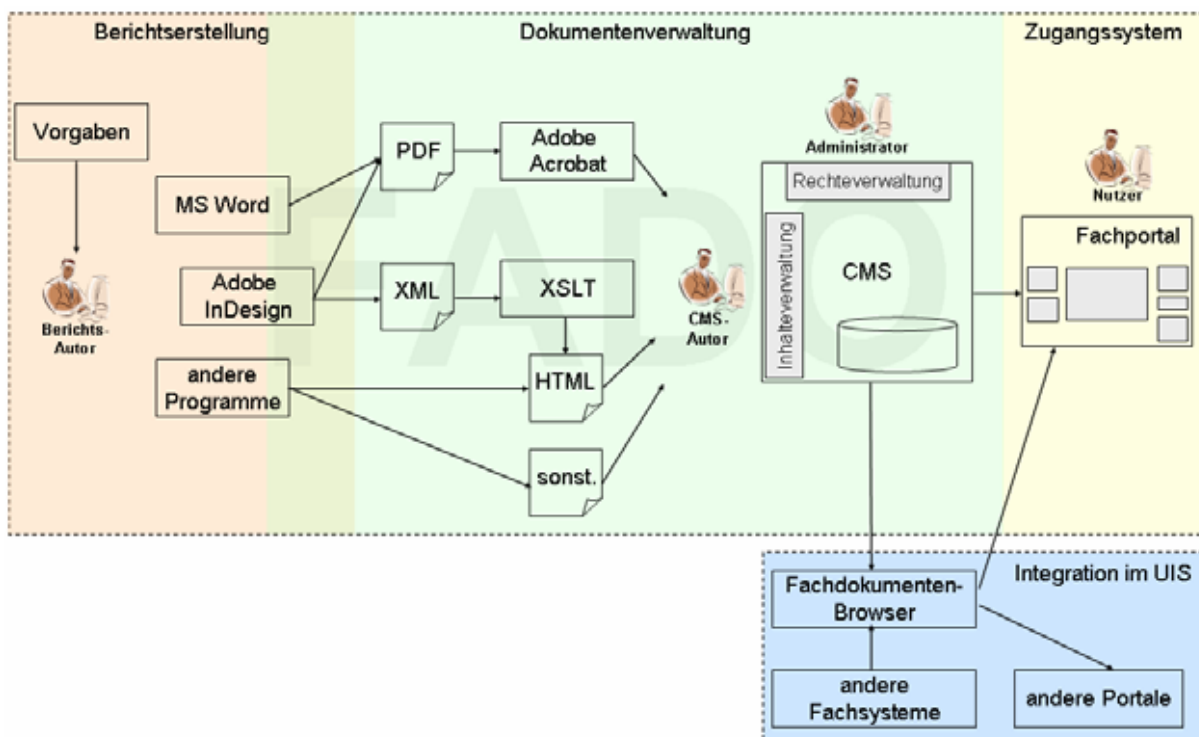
Berichtserstellung

Dokumentenverwaltung

Zugangssystem

Vorgaben

Berichts-Autor

MS Word

Adobe InDesign

andere Programme

PDF

Adobe Acrobat

XML

XSLT

HTML

sonst.

FADO

CMS-Autor

Administrator

Rechteverwaltung

Inhalteverwaltung

CMS

Nutzer

Fachportal

Integration im UIS

Fachdokumenten-Browser

andere Fachsysteme

andere Portale